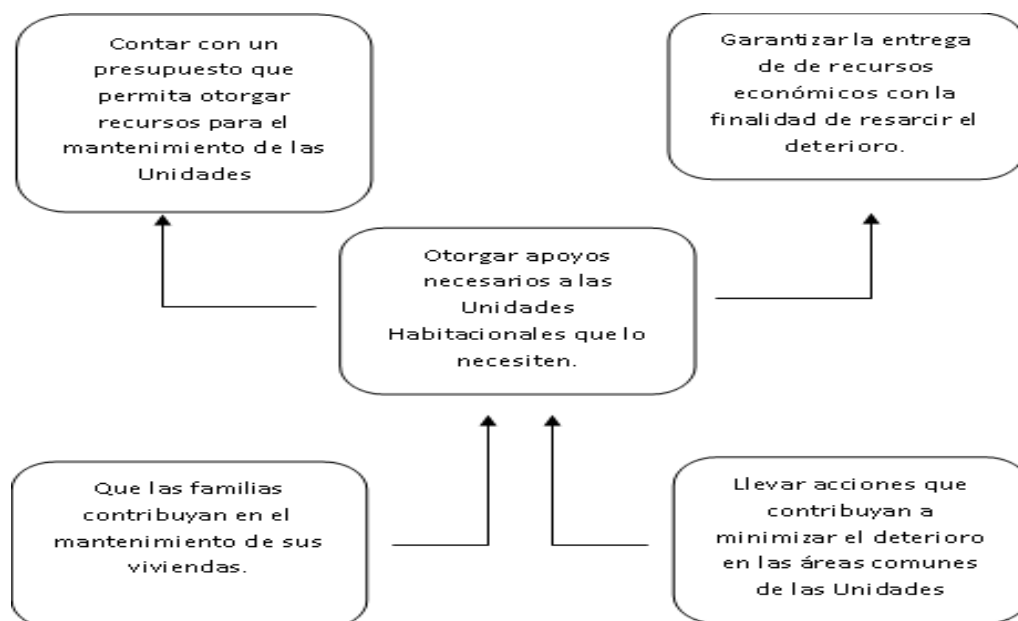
Contar con un presupuesto que permita otorgar recursos para el mantenimiento de las Unidades

Garantizar la entrega de de recursos económicos con la finalidad de resarcir el deterioro.

Otorgar apoyos necesarios a las Unidades Habitacionales que lo necesiten.

Que las familias contribuyan en el mantenimiento de sus viviendas.

Llevar acciones que contribuyan a minimizar el deterioro en las áreas comunes de las Unidades